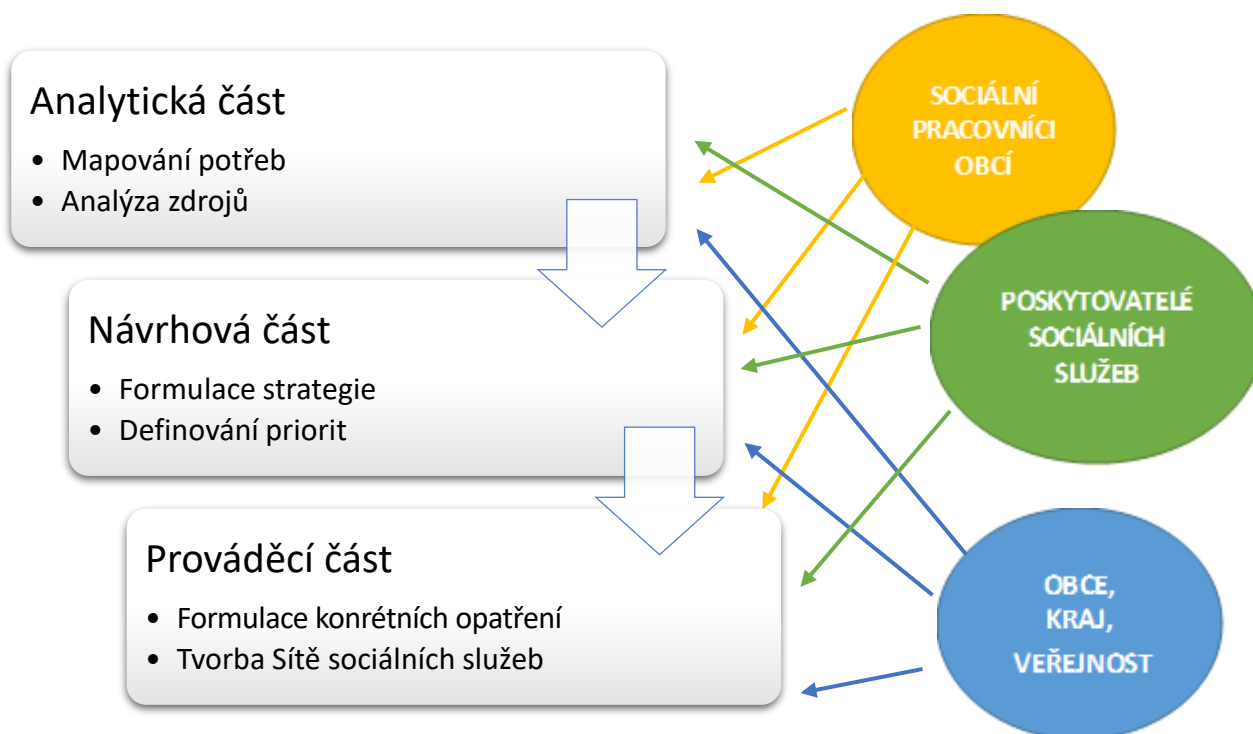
Analytická část
• Mapování potřeb
• Analýza zdrojů

Návrhová část
• Formulace strategie
• Definování priorit

Prováděcí část
• Formulace konrétních opatření
• Tvorba Sítě sociálních služeb

SOCIÁLNÍ PRACOVNÍCI OBCÍ

POSKYTOVATELÉ SOCIÁLNÍCH SLUŽEB

OBCE, KRAJ, VEŘEJNOST